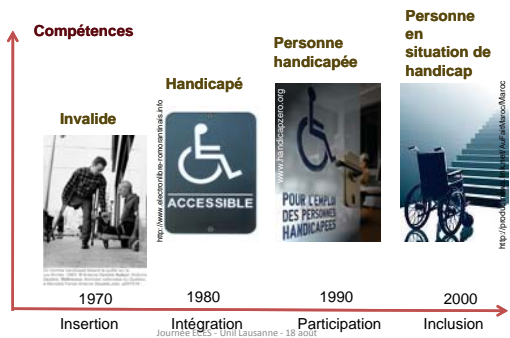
Compétences

Invalide

Handicapé

Personne handicapée

Personne en situation de handicap

ACCESSIBLE

http://www.electronlibre-romontantinais.info

www.handicapzero.org

POUR L'EMPLOI DES PERSONNES HANDICAPÉES

http://pedagogie.ac-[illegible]/AuFaitMaroc/Maroc

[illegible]

1970

1980

1990

2000

Insertion

Intégration

Participation

Inclusion

Journée E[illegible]S - Unil Lausanne - 18 août